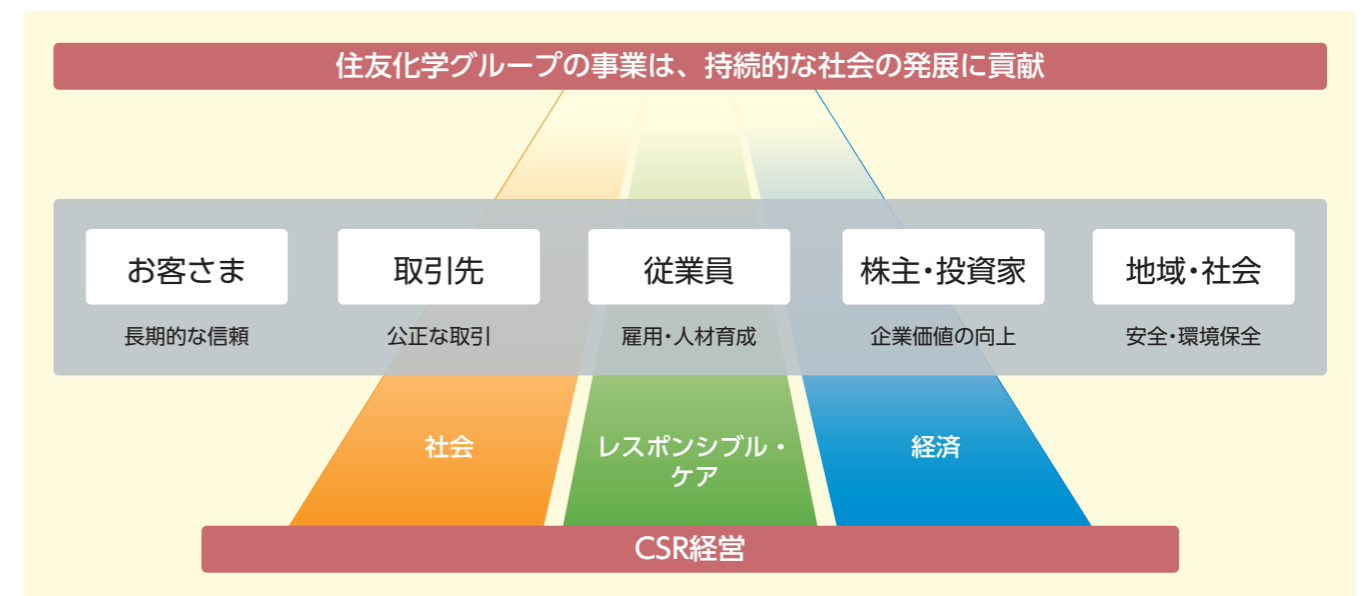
住友化学グループの事業は、持続的な社会の発展に貢献

お客さま

長期的な信頼

取引先

公正な取引

従業員

雇用・人材育成

株主・投資家

企業価値の向上

地域・社会

安全・環境保全

社会

レスポンシブル・ケア

経済

CSR経営